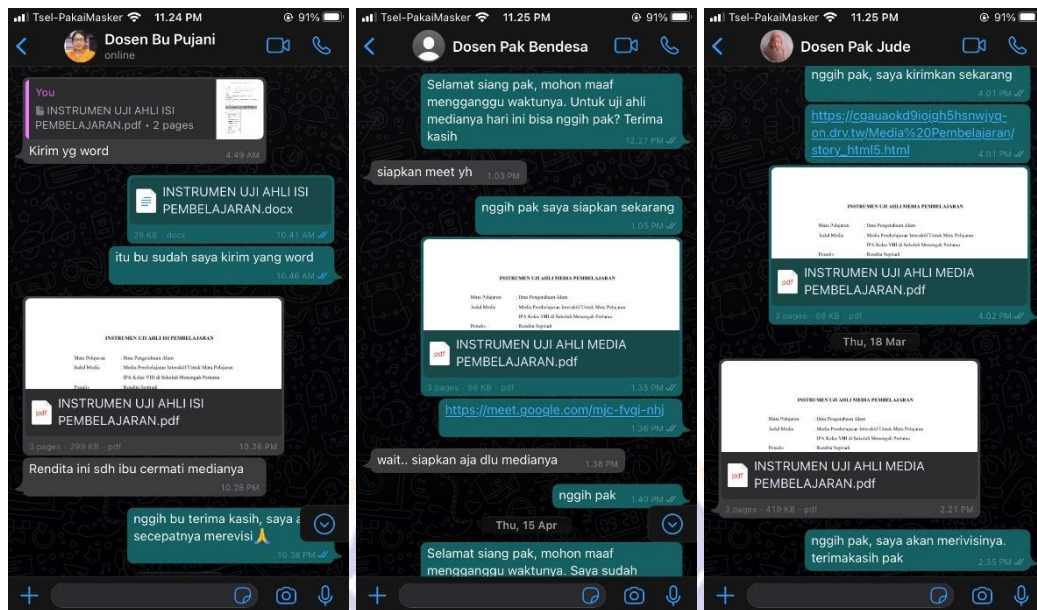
Tsel-PakaiMasker 11.24 PM 91%

Dosen Bu Pujani
online

You
INSTRUMEN UJI AHLI ISI PEMBELAJARAN.pdf • 2 pages

Kirim yg word 4.49 AM

INSTRUMEN UJI AHLI ISI PEMBELAJARAN.docx
28 KB • docx 10.41 AM

itu bu sudah saya kirim yang word 10.46 AM

INSTRUMEN UJI AHLI ISI PEMBELAJARAN

Mata Pelajaran : Ilmu Pengetahuan Alam
Judul Media : Media Pembelajaran Interaktif Untuk Mata Pelajaran IPA Kelas VIII di Sekolah Menengah Pertama
Penulis : Rendita Septiadi

INSTRUMEN UJI AHLI ISI PEMBELAJARAN.pdf
3 pages • 299 KB • pdf 10.26 PM

Rendita ini sdh ibu cermati medianya 10.28 PM

nggih bu terima kasih, saya a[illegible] secepatnya merevisi🙏 10.38 PM

Tsel-PakaiMasker 11.25 PM 91%

Dosen Pak Bendesa

Selamat siang pak, mohon maaf mengganggu waktunya. Untuk uji ahli medianya hari ini bisa nggih pak? Terima kasih 12.27 PM

siapkan meet yh 1.03 PM

nggih pak saya siapkan sekarang 1.05 PM

INSTRUMEN UJI AHLI MEDIA PEMBELAJARAN

Mata Pelajaran : Ilmu Pengetahuan Alam
Judul Media : Media Pembelajaran Interaktif Untuk Mata Pelajaran IPA Kelas VIII di Sekolah Menengah Pertama
Penulis : Rendita Septiadi

INSTRUMEN UJI AHLI MEDIA PEMBELAJARAN.pdf
3 pages • 98 KB • pdf 1.35 PM

https://meet.google.com/mjc-fvgi-nhj 1.36 PM

wait.. siapkan aja dlu medianya 1.38 PM

nggih pak 1.40 PM

Thu, 15 Apr

Selamat siang pak, mohon maaf mengganggu waktunya. Saya sudah

Tsel-PakaiMasker 11.25 PM 91%

Dosen Pak Jude

nggih pak, saya kirimkan sekarang 4.01 PM

https://cgauaokd9iojgh5hsnwjyg-on.drv.tw/Media%20Pembelajaran/story_html5.html 4.01 PM

INSTRUMEN UJI AHLI MEDIA PEMBELAJARAN

Mata Pelajaran : Ilmu Pengetahuan Alam
Judul Media : Media Pembelajaran Interaktif Untuk Mata Pelajaran IPA Kelas VIII di Sekolah Menengah Pertama
Penulis : Rendita Septiadi

INSTRUMEN UJI AHLI MEDIA PEMBELAJARAN.pdf
3 pages • 98 KB • pdf 4.02 PM

Thu, 18 Mar

INSTRUMEN UJI AHLI MEDIA PEMBELAJARAN

Mata Pelajaran : Ilmu Pengetahuan Alam
Judul Media : Media Pembelajaran Interaktif Untuk Mata Pelajaran IPA Kelas VIII di Sekolah Menengah Pertama
Penulis : Rendita Septiadi

INSTRUMEN UJI AHLI MEDIA PEMBELAJARAN.pdf
3 pages • 419 KB • pdf 2.21 PM

nggih pak, saya akan merivisinya. terimakasih pak 2.35 PM